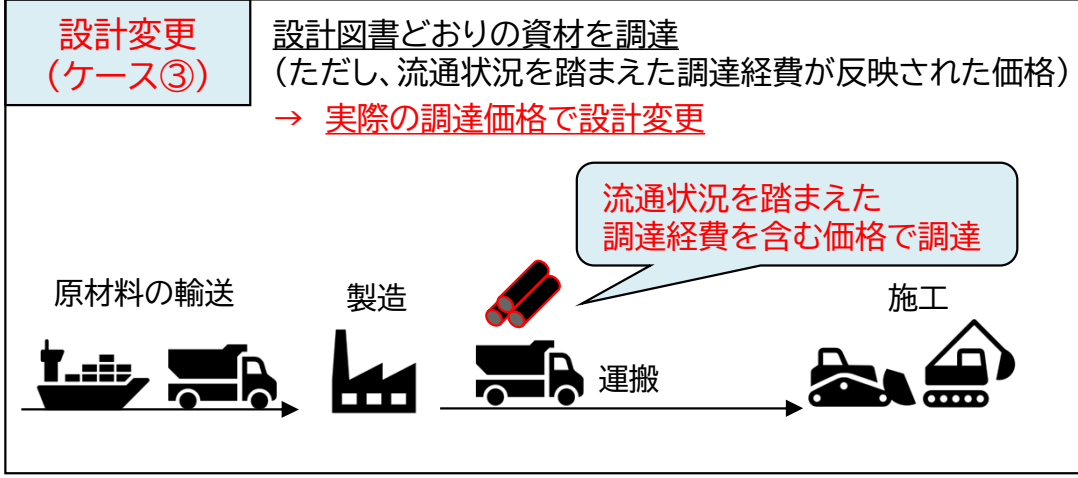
設計変更
(ケース③)

設計図書どおりの資材を調達
(ただし、流通状況を踏まえた調達経費が反映された価格)
→ 実際の調達価格で設計変更

流通状況を踏まえた
調達経費を含む価格で調達

原材料の輸送

製造

運搬

施工